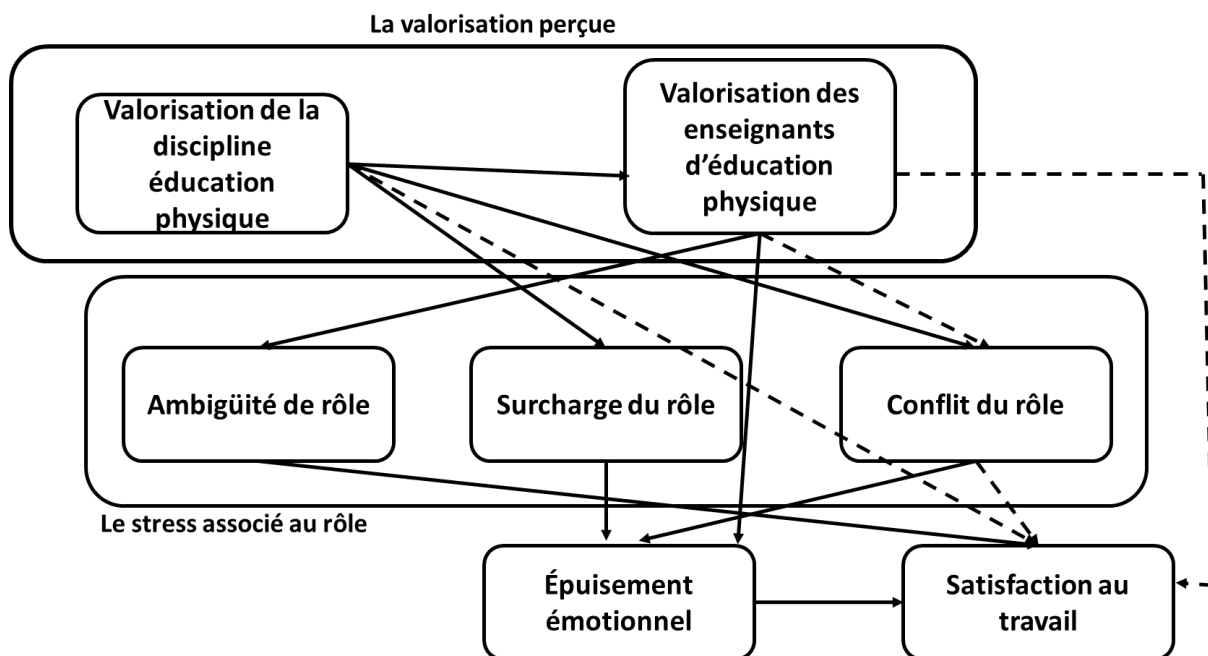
La valorisation perçue

Valorisation de la discipline éducation physique

Valorisation des enseignants d'éducation physique

Ambigüité de rôle

Surcharge du rôle

Conflit du rôle

Le stress associé au rôle

Épuisement émotionnel

Satisfaction au travail